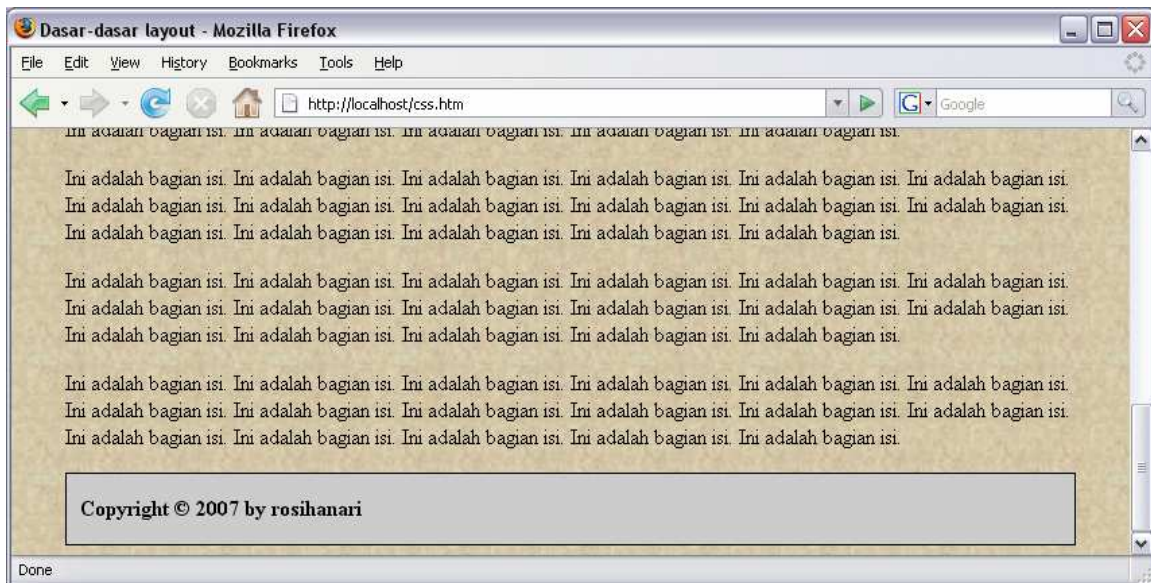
Dasar-dasar layout - Mozilla Firefox

File Edit View History Bookmarks Tools Help

http://localhost/css.htm

Google

Ini adalah bagian isi. Ini adalah bagian isi. Ini adalah bagian isi. Ini adalah bagian isi. Ini adalah bagian isi.

Ini adalah bagian isi. Ini adalah bagian isi. Ini adalah bagian isi. Ini adalah bagian isi. Ini adalah bagian isi. Ini adalah bagian isi. Ini adalah bagian isi. Ini adalah bagian isi. Ini adalah bagian isi. Ini adalah bagian isi. Ini adalah bagian isi. Ini adalah bagian isi. Ini adalah bagian isi. Ini adalah bagian isi. Ini adalah bagian isi. Ini adalah bagian isi. Ini adalah bagian isi.

Ini adalah bagian isi. Ini adalah bagian isi. Ini adalah bagian isi. Ini adalah bagian isi. Ini adalah bagian isi. Ini adalah bagian isi. Ini adalah bagian isi. Ini adalah bagian isi. Ini adalah bagian isi. Ini adalah bagian isi. Ini adalah bagian isi. Ini adalah bagian isi. Ini adalah bagian isi. Ini adalah bagian isi. Ini adalah bagian isi. Ini adalah bagian isi. Ini adalah bagian isi.

Ini adalah bagian isi. Ini adalah bagian isi. Ini adalah bagian isi. Ini adalah bagian isi. Ini adalah bagian isi. Ini adalah bagian isi. Ini adalah bagian isi. Ini adalah bagian isi. Ini adalah bagian isi. Ini adalah bagian isi. Ini adalah bagian isi. Ini adalah bagian isi. Ini adalah bagian isi. Ini adalah bagian isi. Ini adalah bagian isi. Ini adalah bagian isi. Ini adalah bagian isi.

Copyright © 2007 by rosihanari

Done